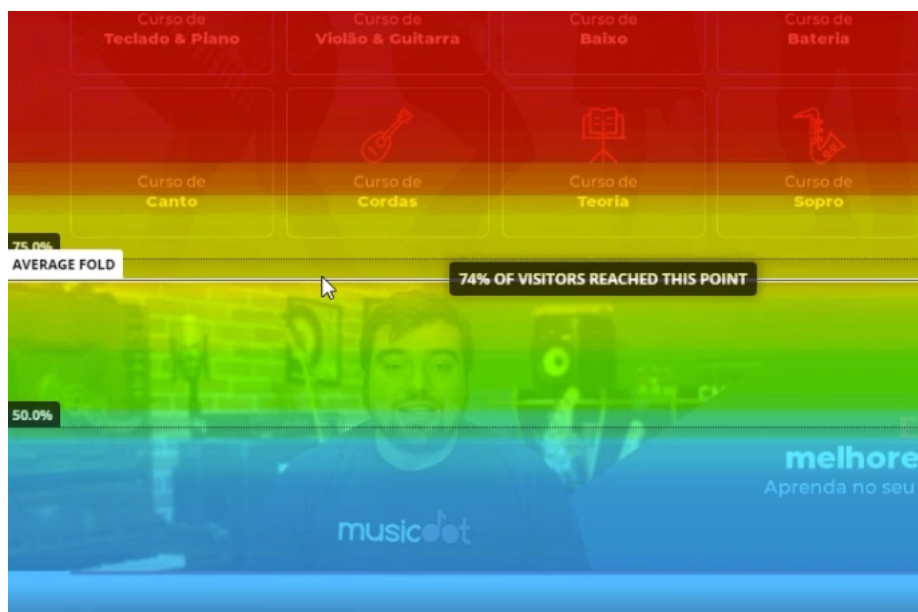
Curso de
Teclado & Piano

Curso de
Violão & Guitarra

Curso de
Baixo

Curso de
Bateria

Curso de
Canto

Curso de
Cordas

Curso de
Teoria

Curso de
Sopro

75.0%

AVERAGE FOLD

74% OF VISITORS REACHED THIS POINT

50.0%

melhore

Aprenda no seu

musicdot